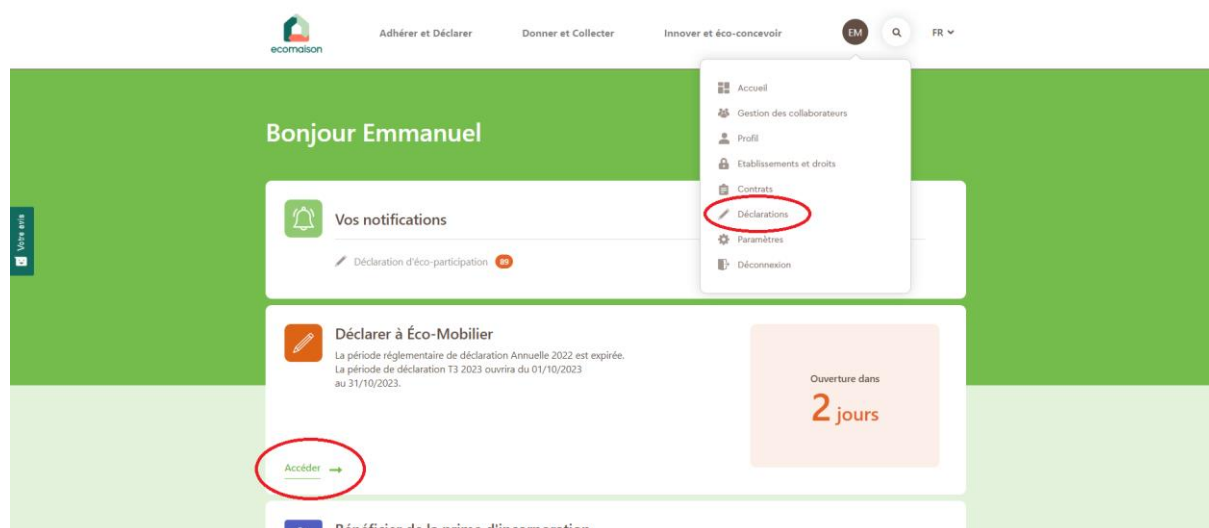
ecomaison

Adhérer et Déclarer

Donner et Collecter

Innover et éco-concevoir

EM

FR

Accueil
Gestion des collaborateurs
Profil
Etablissements et droits
Contrats
Déclarations
Paramètres
Déconnexion

Votre avis

Bonjour Emmanuel

Vos notifications

Déclaration d'éco-participation 89

Déclarer à Éco-Mobilier

La période réglementaire de déclaration Annuelle 2022 est expirée.
La période de déclaration T3 2023 ouvrira du 01/10/2023 au 31/10/2023.

Ouverture dans
2 jours

Accéder

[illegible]